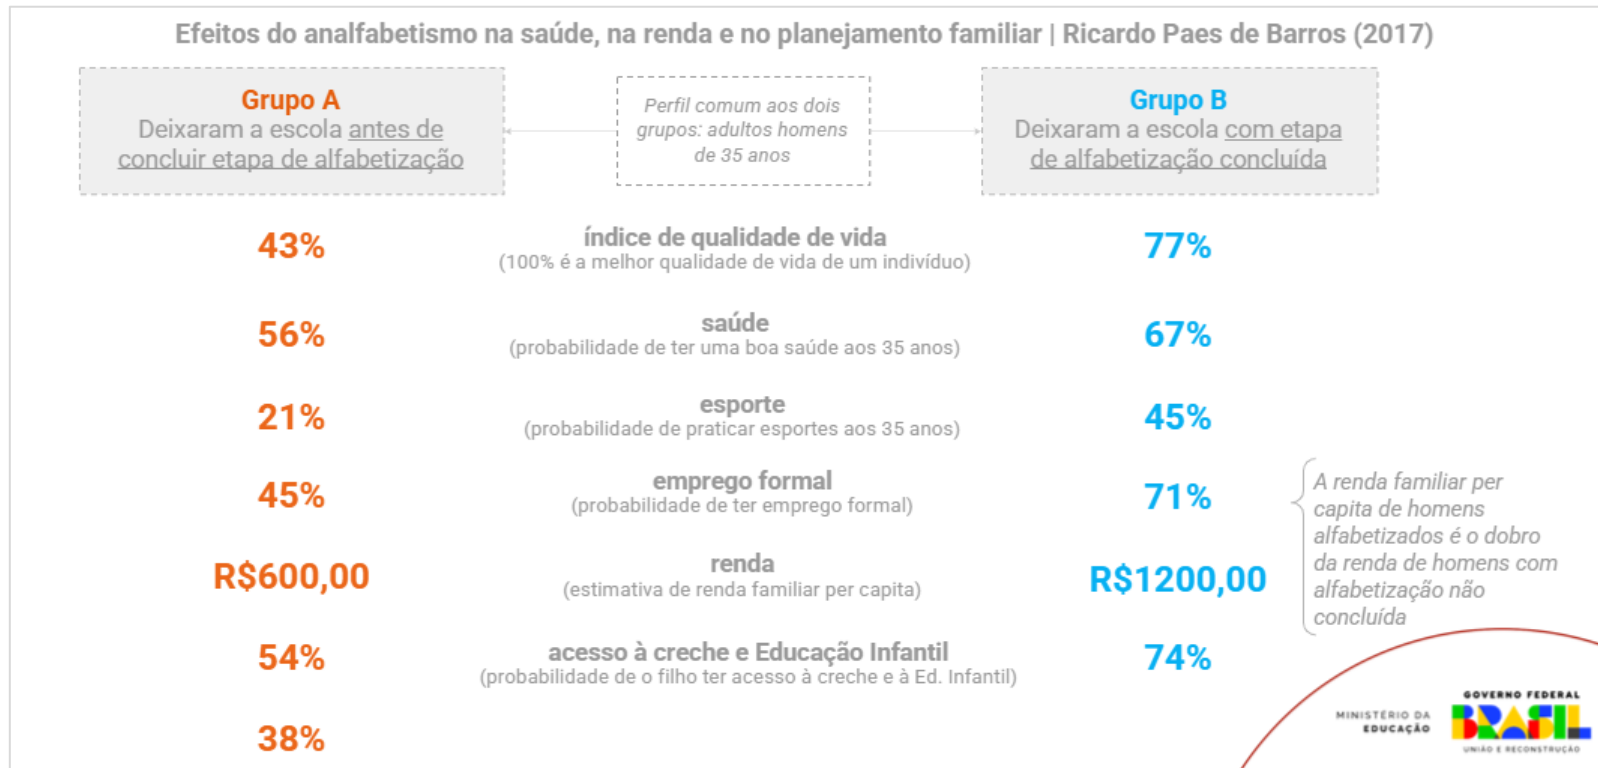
Efeitos do analfabetismo na saúde, na renda e no planejamento familiar | Ricardo Paes de Barros (2017)

Grupo A
Deixaram a escola antes de concluir etapa de alfabetização

Perfil comum aos dois grupos: adultos homens de 35 anos

Grupo B
Deixaram a escola com etapa de alfabetização concluída

43%
índice de qualidade de vida
(100% é a melhor qualidade de vida de um indivíduo)
77%

56%
saúde
(probabilidade de ter uma boa saúde aos 35 anos)
67%

21%
esporte
(probabilidade de praticar esportes aos 35 anos)
45%

45%
emprego formal
(probabilidade de ter emprego formal)
71%

R$600,00
renda
(estimativa de renda familiar per capita)
R$1200,00

A renda familiar per capita de homens alfabetizados é o dobro da renda de homens com alfabetização não concluída

54%
acesso à creche e Educação Infantil
(probabilidade de o filho ter acesso à creche e à Ed. Infantil)
74%

38%

MINISTÉRIO DA EDUCAÇÃO
GOVERNO FEDERAL
BRASIL
UNIÃO E RECONSTRUÇÃO